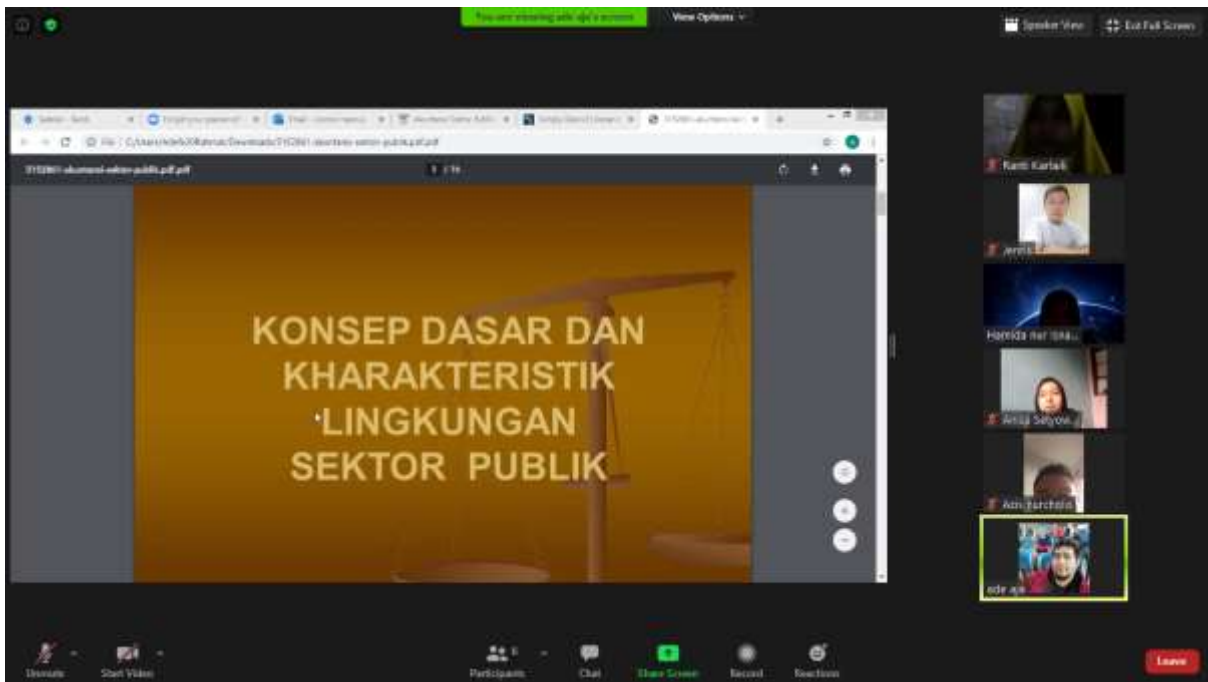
You are viewing ade aje's screen

View Options

Speaker View

Exit Full Screen

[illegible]

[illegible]

File | C:/Users/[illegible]/Downloads/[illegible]-akuntansi-sektor-publik.pdf.pdf

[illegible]-akuntansi-sektor-publik.pdf.pdf

1 / 16

KONSEP DASAR DAN KHARAKTERISTIK LINGKUNGAN SEKTOR PUBLIK

Ranti Kartadi

Jenni

Hamida nur isna...

Anisa Setyow...

Adi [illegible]

ade aje

Unmute

Start Video

Participants

Chat

Share Screen

Record

Reactions

Leave